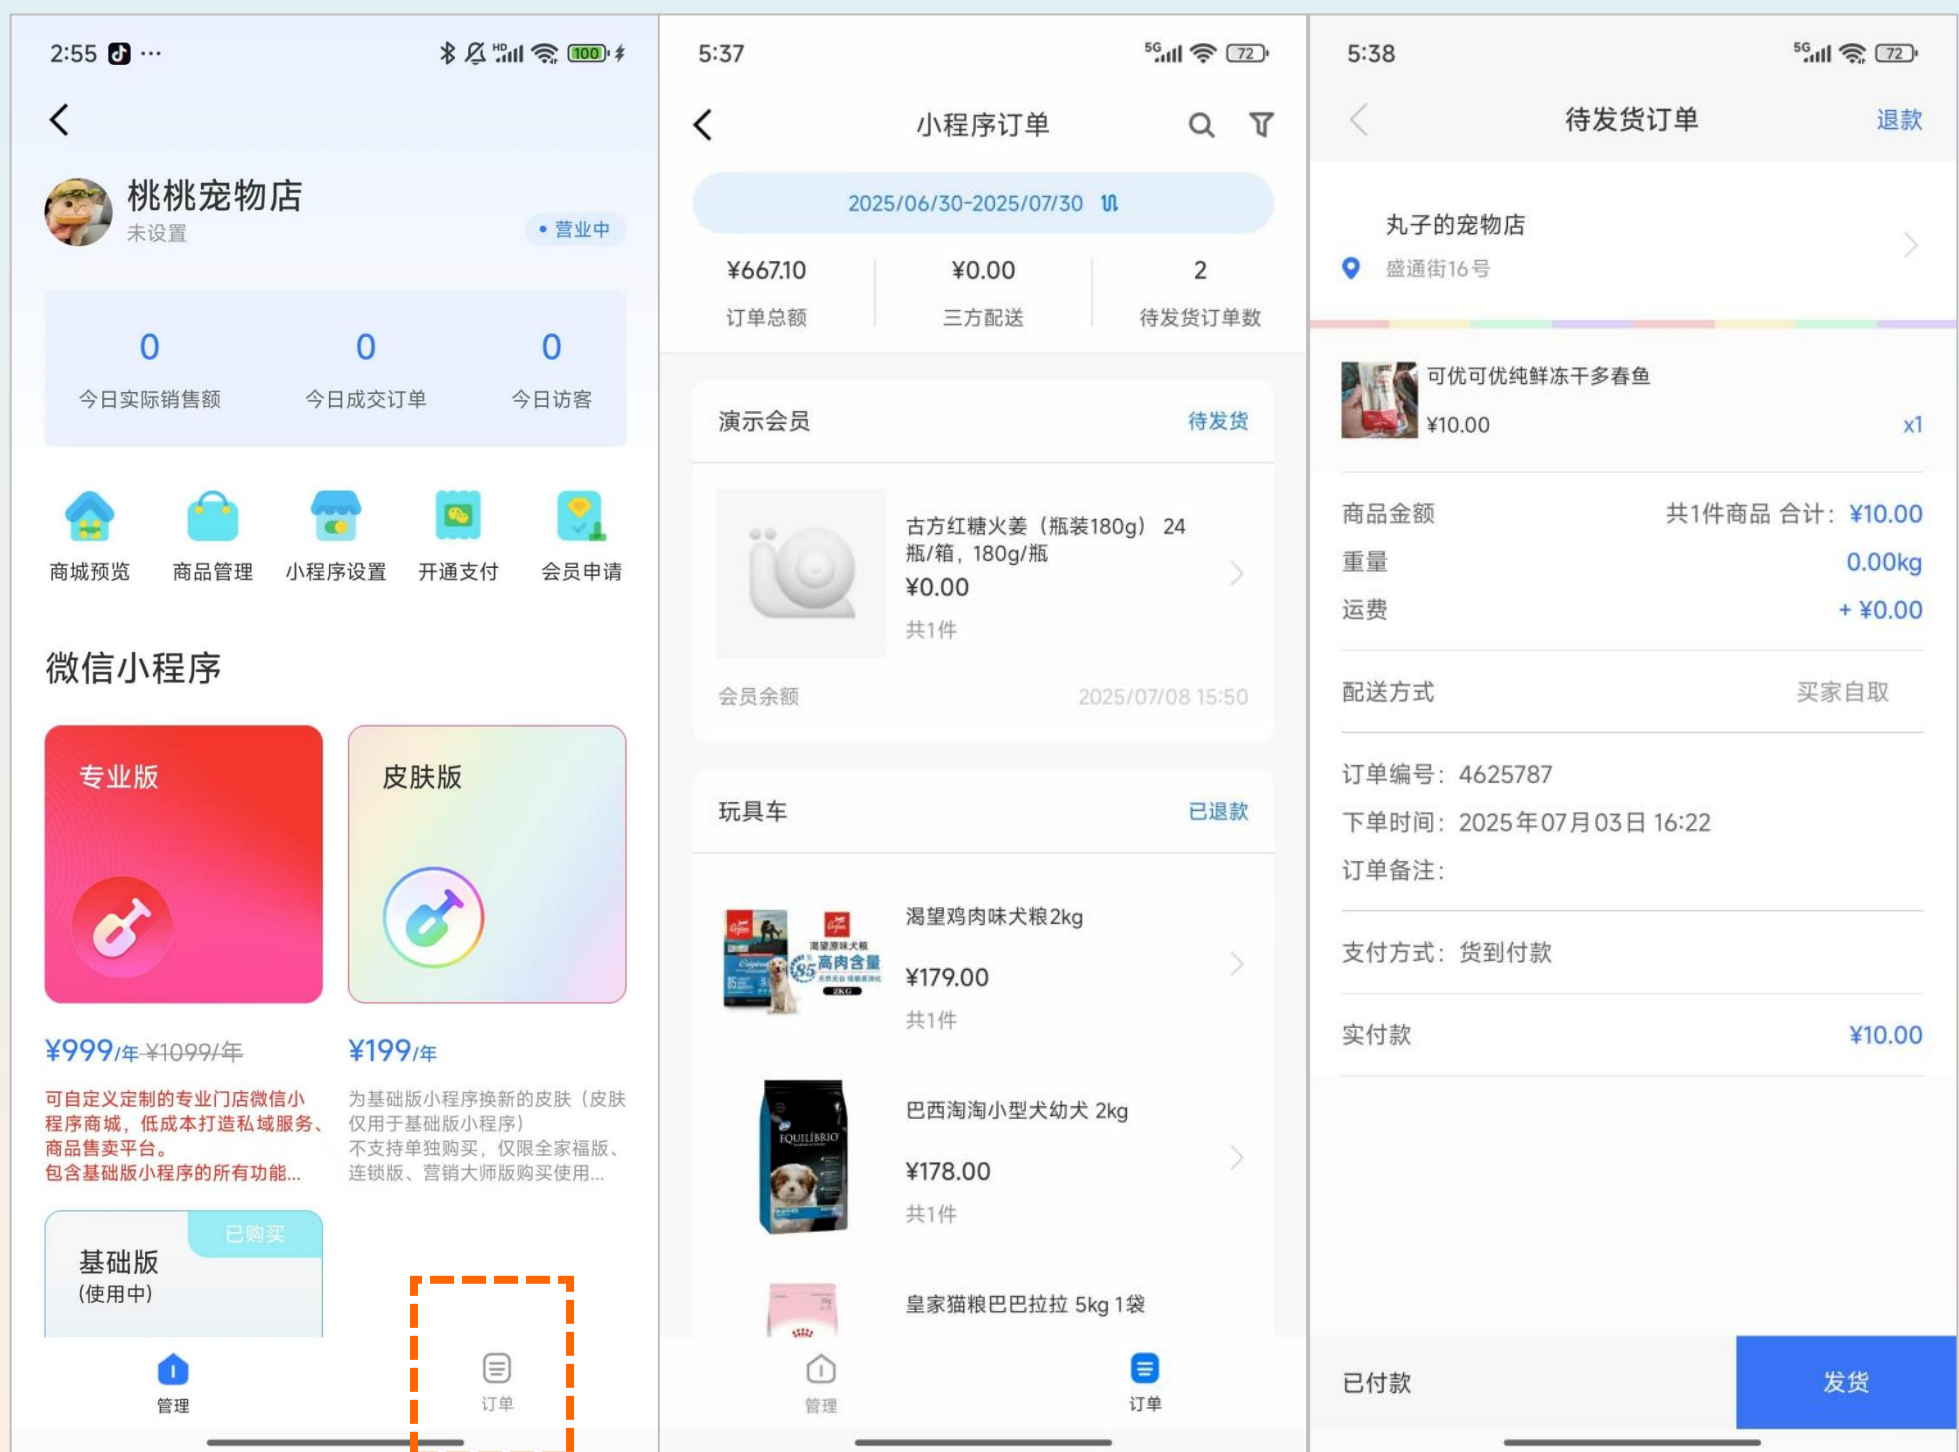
2:55 ···
100

桃桃宠物店
未设置
• 营业中

| 0 | 0 | 0 |
|---|---|---|
| 今日实际销售额 | 今日成交订单 | 今日访客 |

商城预览 商品管理 小程序设置 开通支付 会员申请

微信小程序

专业版

皮肤版

¥999/年 ¥1099/年
可自定义定制的专业门店微信小程序商城，低成本打造私域服务、商品售卖平台。
包含基础版小程序的所有功能...

¥199/年
为基础版小程序换新的皮肤（皮肤仅用于基础版小程序）
不支持单独购买，仅限全家福版、连锁版、营销大师版购买使用...

已购买
基础版
(使用中)

管理 订单

5:37
72

小程序订单

2025/06/30-2025/07/30

| ¥667.10 | ¥0.00 | 2 |
|---|---|---|
| 订单总额 | 三方配送 | 待发货订单数 |

演示会员 待发货
古方红糖火姜（瓶装180g） 24瓶/箱，180g/瓶
¥0.00
共1件
会员余额 2025/07/08 15:50

玩具车 已退款
渴望鸡肉味犬粮2kg
¥179.00
共1件

巴西淘淘小型犬幼犬 2kg
¥178.00
共1件

皇家猫粮巴巴拉拉 5kg 1袋

管理 订单

5:38
72

待发货订单 退款

丸子的宠物店
盛通街16号

可优可优纯鲜冻干多春鱼
¥10.00 x1

商品金额 共1件商品 合计：¥10.00
重量 0.00kg
运费 + ¥0.00

配送方式 买家自取

订单编号：4625787
下单时间：2025年07月03日 16:22
订单备注：

支付方式：货到付款

实付款 ¥10.00

已付款 发货